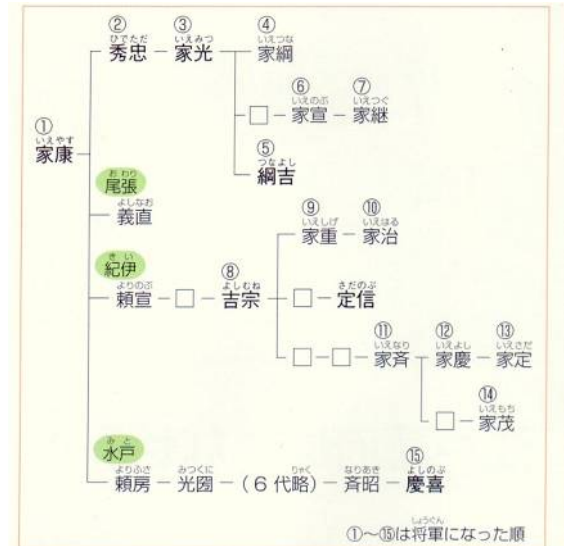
①
いえやす
家康

②
ひでただ
秀忠

③
いえみつ
家光

④
いえつな
家綱

⑥
いえのぶ
家宣

⑦
いえつぐ
家継

⑤
つなよし
綱吉

おわり
尾張

よしなお
義直

きい
紀伊

よりのぶ
頼宣

⑧
よしむね
吉宗

⑨
いえしげ
家重

⑩
いえはる
家治

さだのぶ
定信

⑪
いえなり
家斉

⑫
いえよし
家慶

⑬
いえさだ
家定

⑭
いえもち
家茂

みと
水戸

よりふさ
頼房

みつくに
光圀

（６代略）
りゃく

なりあき
斉昭

⑮
よしのぶ
慶喜

①～⑮は将軍になった順
しょうぐん